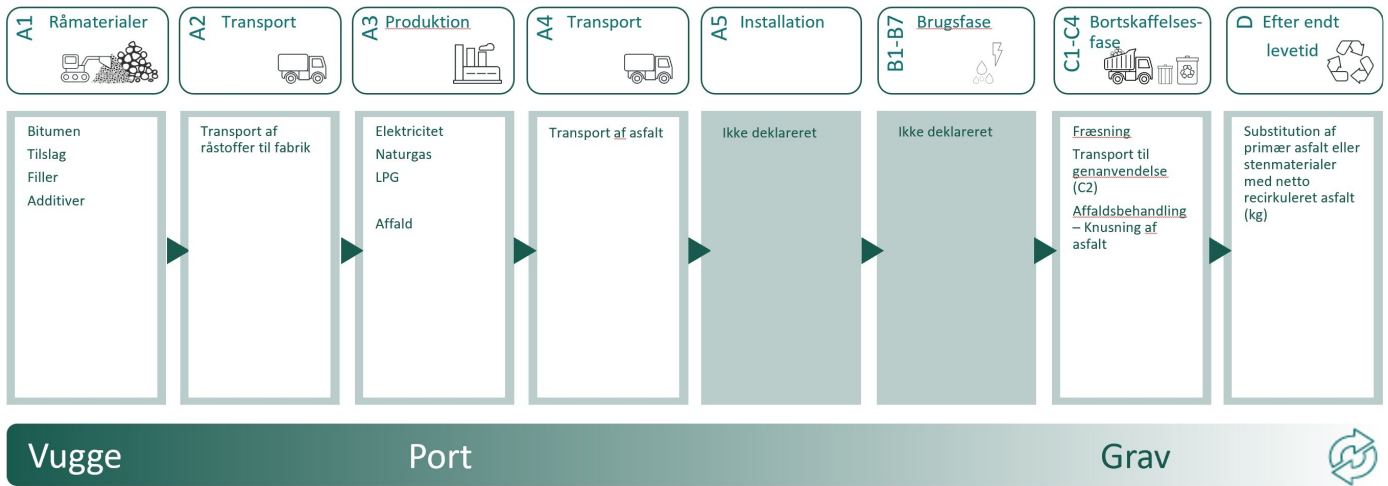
A1 Råmaterialer

A2 Transport

A3 Produktion

A4 Transport

A5 Installation

B1-B7 Brugsfase

C1-C4 Bortskaffelsesfase

D Efter endt levetid

Bitumen
Tilslag
Filler
Additiver

Transport af råstoffer til fabrik

Elektricitet
Naturgas
LPG

Affald

Transport af asfalt

Ikke deklareret

Ikke deklareret

Fræsning
Transport til genanvendelse (C2)
Affaldsbehandling – Knusning af asfalt

Substitution af primær asfalt eller stenmaterialer med netto recirkuleret asfalt (kg)

Vugge

Port

Grav